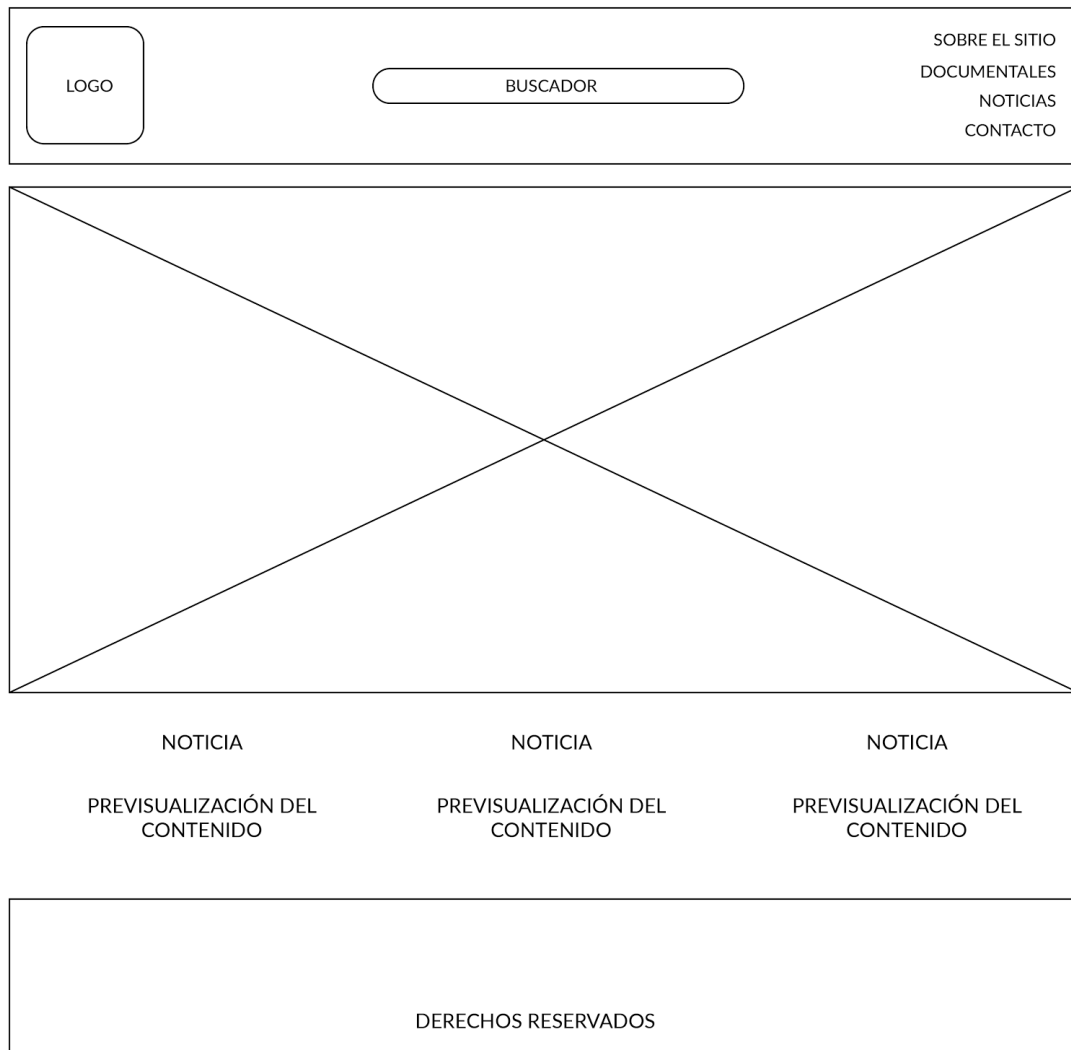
LOGO

BUSCADOR

SOBRE EL SITIO
DOCUMENTALES
NOTICIAS
CONTACTO

NOTICIA

PREVISUALIZACIÓN DEL CONTENIDO

NOTICIA

PREVISUALIZACIÓN DEL CONTENIDO

NOTICIA

PREVISUALIZACIÓN DEL CONTENIDO

DERECHOS RESERVADOS